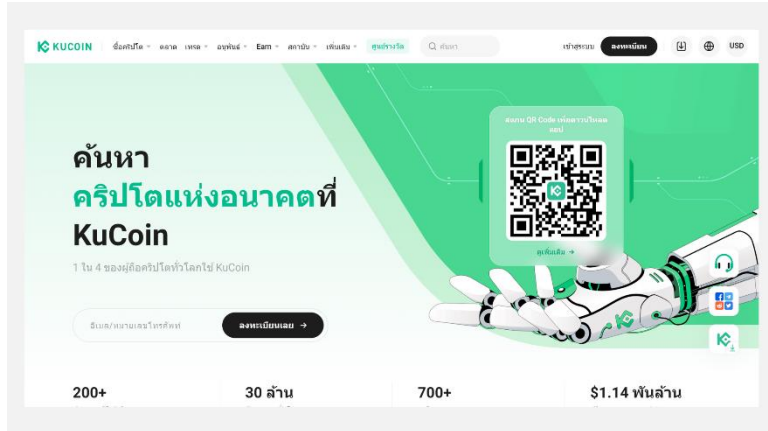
KUCOIN ซื้อคริปโต ตลาด เทรด อนุพันธ์ Earn สถาบัน เพิ่มเติม ศูนย์รางวัล ค้นหา เข้าสู่ระบบ ลงทะเบียน USD

สแกน QR Code เพื่อดาวน์โหลดแอป

ดูเพิ่มเติม →

ค้นหา
คริปโตแห่งอนาคตที่
KuCoin

1 ใน 4 ของผู้ถือคริปโตทั่วโลกใช้ KuCoin

อีเมล/หมายเลขโทรศัพท์ ลงทะเบียนเลย →

200+

30 ล้าน

700+

$1.14 พันล้าน